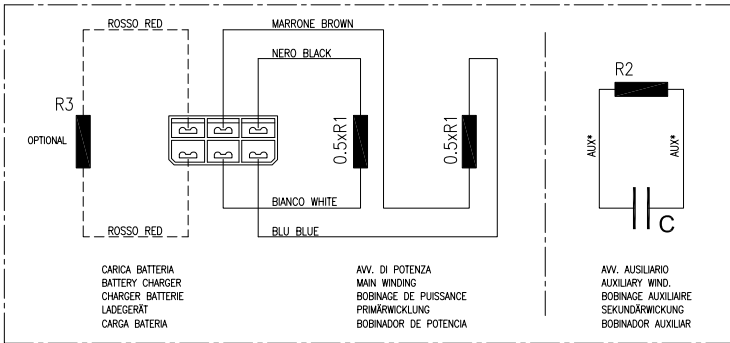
ROSSO RED
MARRONE BROWN
NERO BLACK
R3
OPTIONAL
0.5xR1
0.5xR1
BIANCO WHITE
ROSSO RED
BLU BLUE
R2
AUX*
AUX*
C

CARICA BATTERIA
BATTERY CHARGER
CHARGER BATTERIE
LADEGERÄT
CARGA BATERIA

AVV. DI POTENZA
MAIN WINDING
BOBINAGE DE PUISSANCE
PRIMÄRWICKLUNG
BOBINADOR DE POTENCIA

AVV. AUSILIARIO
AUXILIARY WIND.
BOBINAGE AUXILIAIRE
SEKUNDÄRWICKLUNG
BOBINADOR AUXILIAR